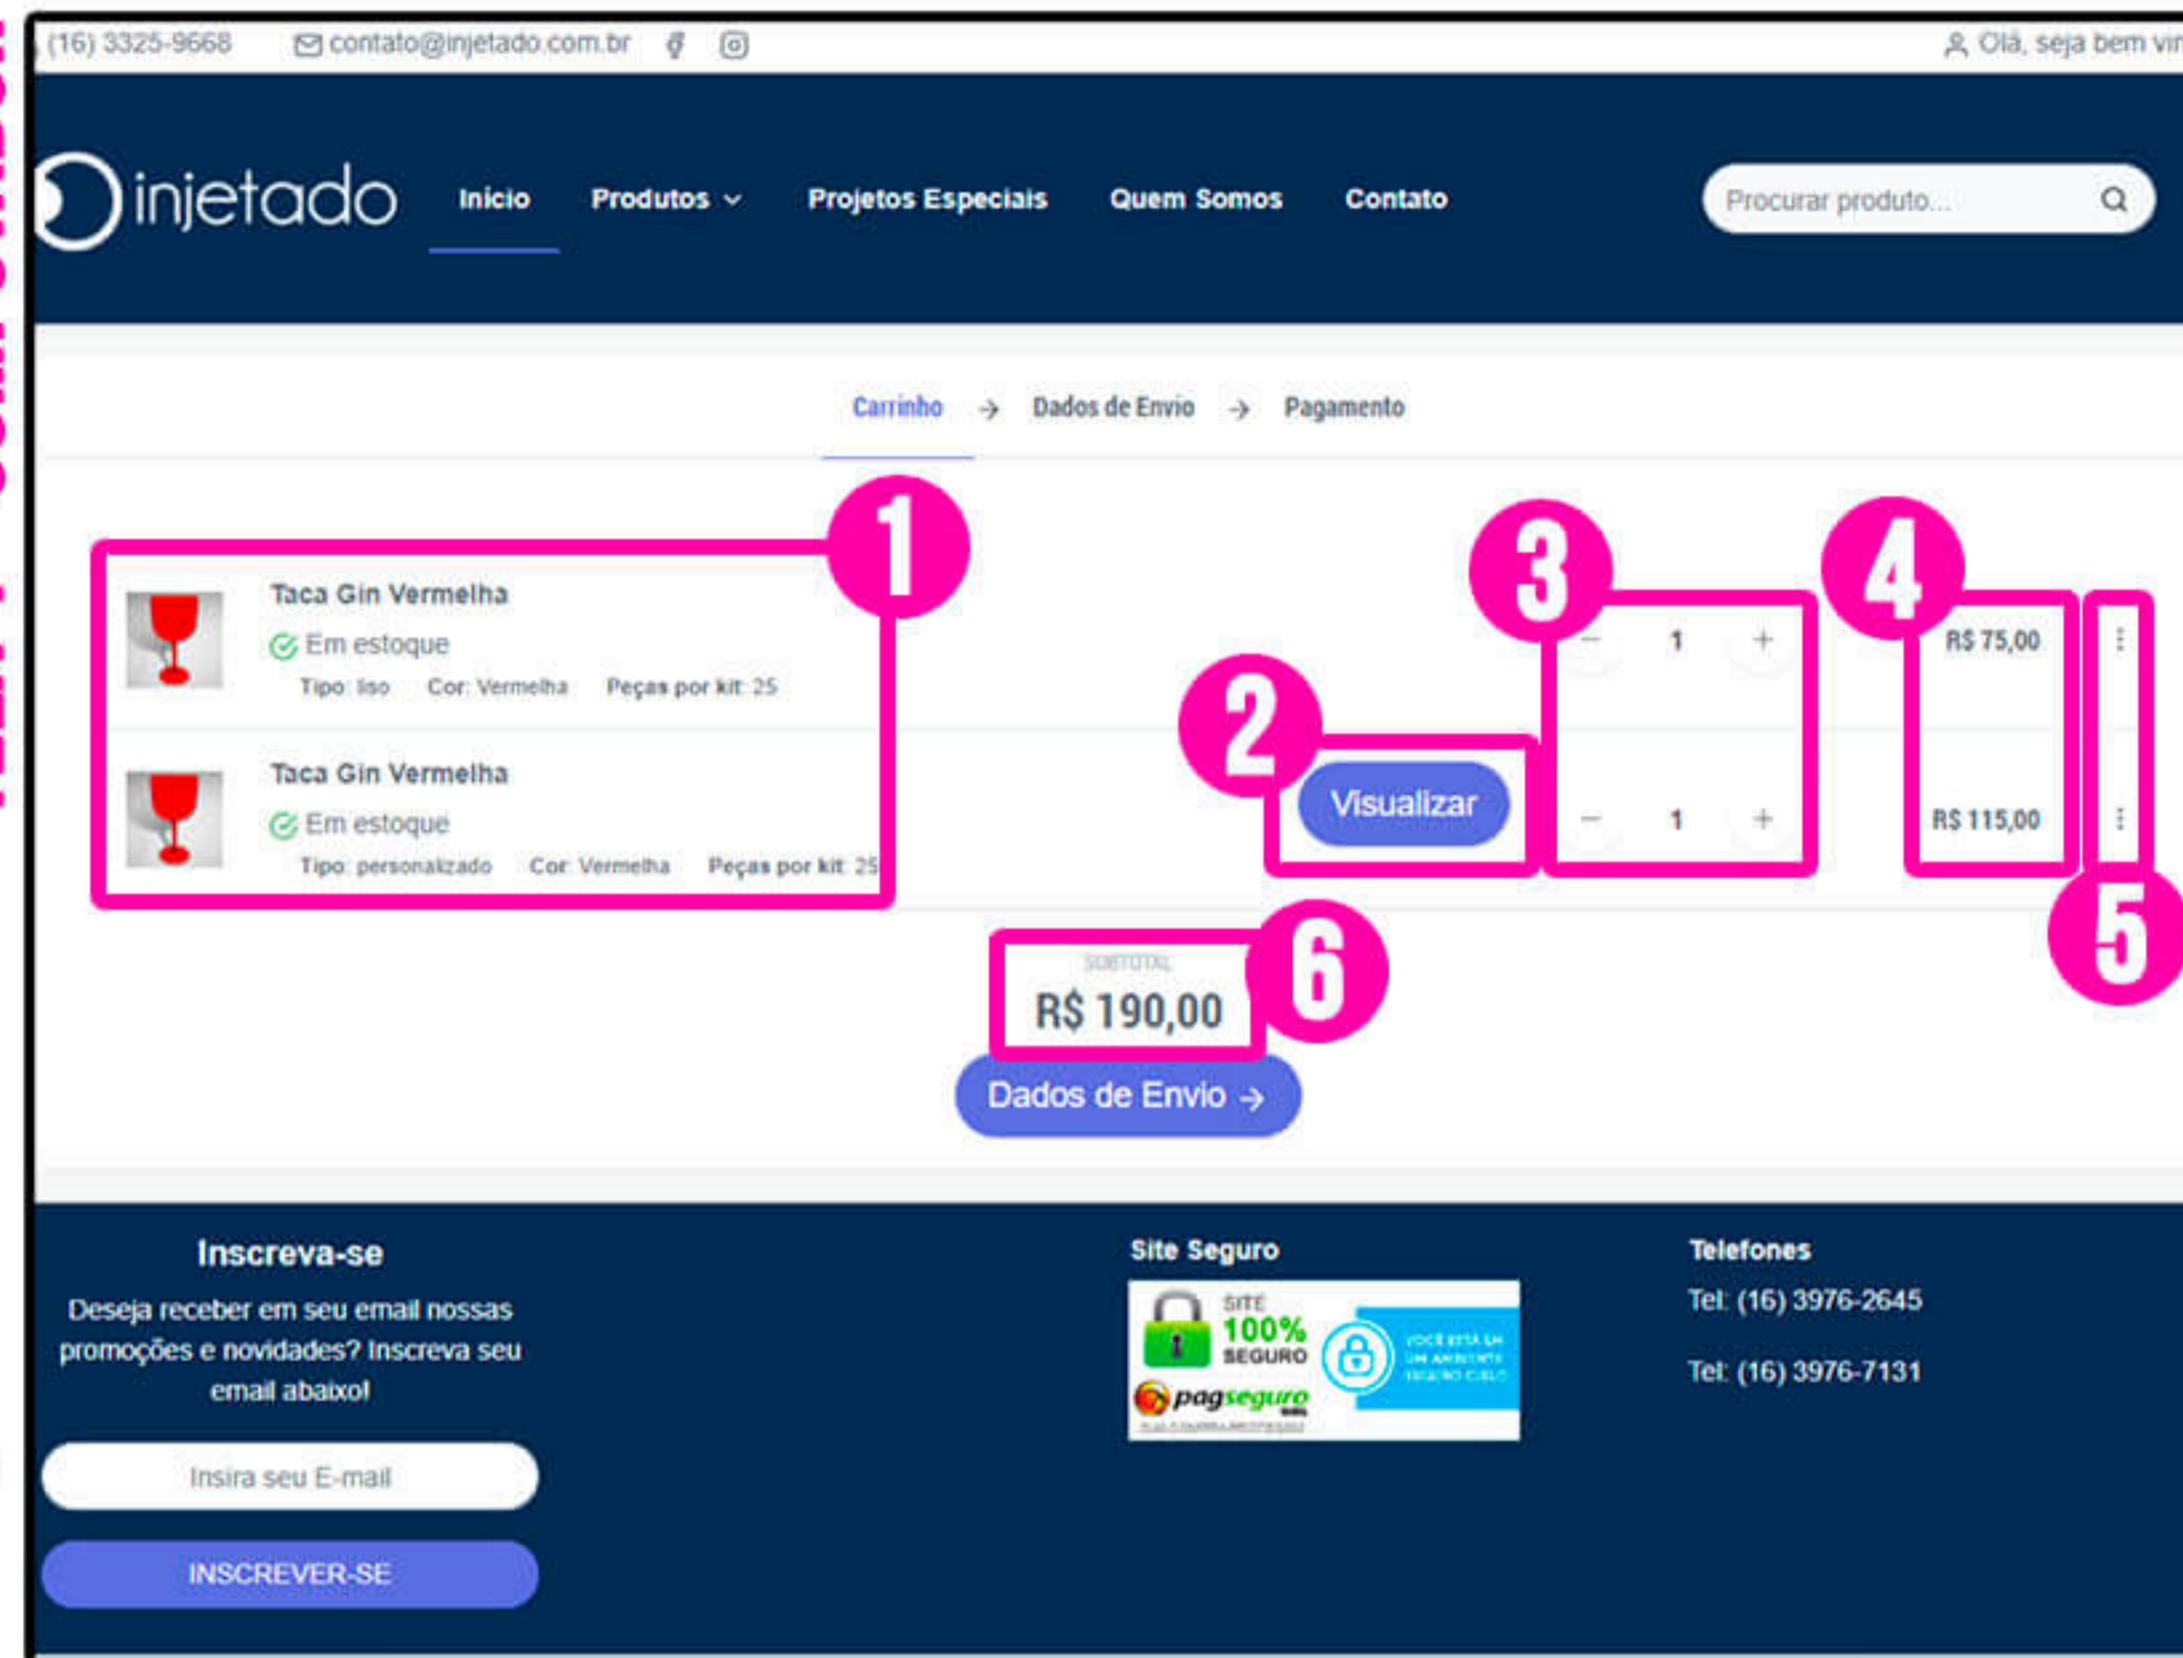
(16) 3325-9668 contato@injetado.com.br

Olá, seja bem vi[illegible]

injetado

Início Produtos Projetos Especiais Quem Somos Contato

Procurar produto...

Carrinho → Dados de Envio → Pagamento

1

Taca Gin Vermelha
Em estoque
Tipo: liso Cor: Vermelha Peças por kit: 25

Taca Gin Vermelha
Em estoque
Tipo: personalizado Cor: Vermelha Peças por kit: 25

2

Visualizar

3

− 1 +

− 1 +

4

R$ 75,00

R$ 115,00

5

6

SUBTOTAL
R$ 190,00

Dados de Envio →

Inscreva-se

Deseja receber em seu email nossas promoções e novidades? Inscreva seu email abaixo!

Insira seu E-mail

INSCREVER-SE

Site Seguro

SITE 100% SEGURO

pagseguro

VOCÊ ESTÁ EM UM AMBIENTE SEGURO CIELO

Telefones

Tel: (16) 3976-2645

Tel: (16) 3976-7131